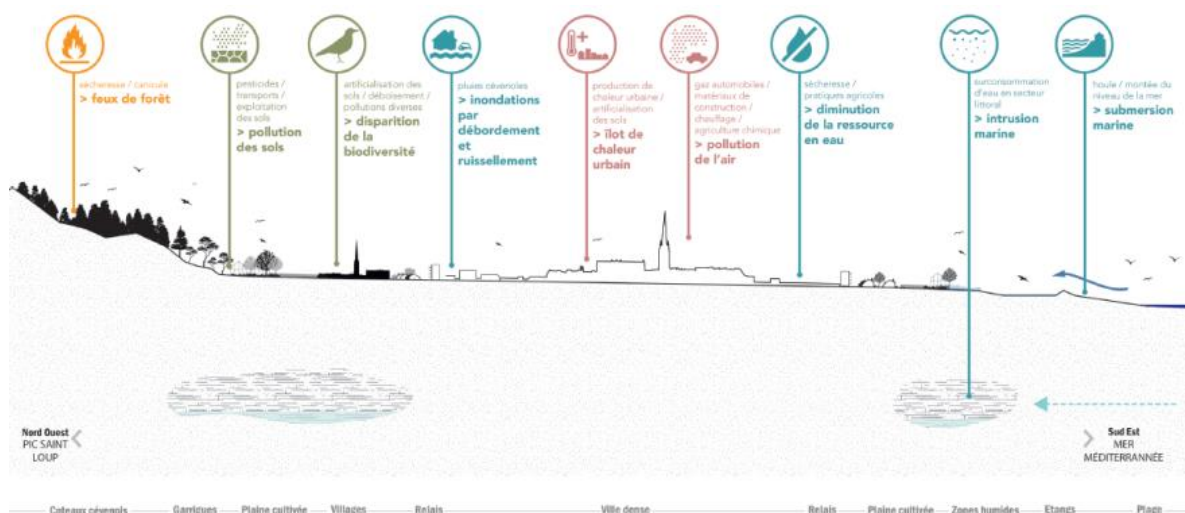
sécheresse / canicule
> feux de forêt

pesticides / transports / exploitation des sols
> pollution des sols

artificialisation des sols / déboisement / pollutions diverses
> disparition de la biodiversité

pluies cévenoles
> inondations par débordement et ruissellement

production de chaleur urbaine / artificialisation des sols
> îlot de chaleur urbain

gaz automobiles / matériaux de construction / chauffage / agriculture chimique
> pollution de l'air

sécheresse / pratiques agricoles
> diminution de la ressource en eau

surconsommation d'eau en secteur littoral
> intrusion marine

houle / montée du niveau de la mer
> submersion marine

Nord Ouest
PIC SAINT LOUP

Sud Est
MER MÉDITERRANNÉE

Coteaux cévenols — Garrigues — Plaine cultivée — Villages — Relais — Ville dense — Relais — Plaine cultivée — Zones humides — Etangs — Plage